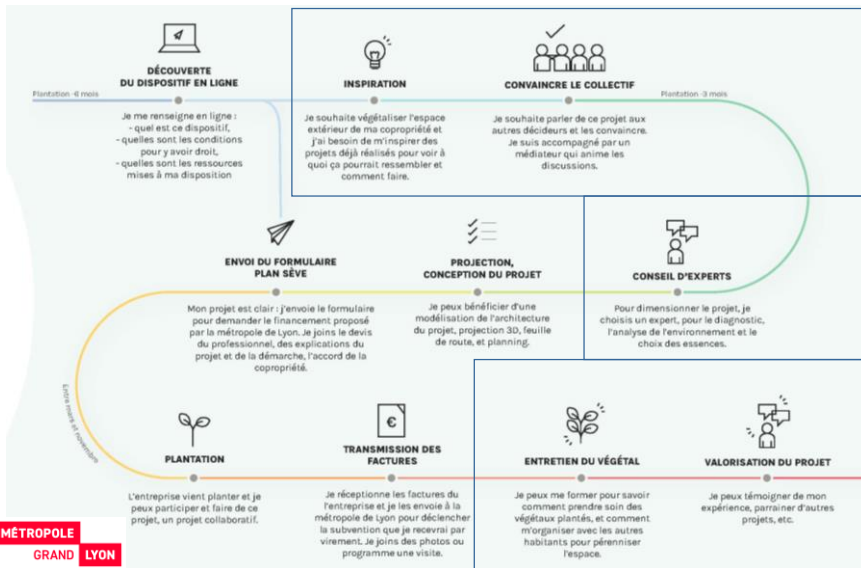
DÉCOUVERTE DU DISPOSITIF EN LIGNE

Plantation -6 mois

Je me renseigne en ligne :
- quel est ce dispositif,
- quelles sont les conditions pour y avoir droit,
- quelles sont les ressources mises à ma disposition

INSPIRATION

Je souhaite végétaliser l'espace extérieur de ma copropriété et j'ai besoin de m'inspirer des projets déjà réalisés pour voir à quoi ça pourrait ressembler et comment faire.

CONVAINCRE LE COLLECTIF

Je souhaite parler de ce projet aux autres décideurs et les convaincre. Je suis accompagné par un médiateur qui anime les discussions.

Plantation -3 mois

ENVOI DU FORMULAIRE PLAN SÈVE

Mon projet est clair : j'envoie le formulaire pour demander le financement proposé par la métropole de Lyon. Je joins le devis du professionnel, des explications du projet et de la démarche, l'accord de la copropriété.

PROJECTION, CONCEPTION DU PROJET

Je peux bénéficier d'une modélisation de l'architecture du projet, projection 3D, feuille de route, et planning.

CONSEIL D'EXPERTS

Pour dimensionner le projet, je choisis un expert, pour le diagnostic, l'analyse de l'environnement et le choix des essences.

Entre mars et novembre

PLANTATION

L'entreprise vient planter et je peux participer et faire de ce projet, un projet collaboratif.

TRANSMISSION DES FACTURES

Je réceptionne les factures du l'entreprise et je les envoie à la métropole de Lyon pour déclencher la subvention que je recevrai par virement. Je joins des photos ou programme une visite.

ENTRETIEN DU VÉGÉTAL

Je peux me former pour savoir comment prendre soin des végétaux plantés, et comment m'organiser avec les autres habitants pour pérenniser l'espace.

VALORISATION DU PROJET

Je peux témoigner de mon expérience, parrainer d'autres projets, etc.

MÉTROPOLE
GRAND LYON